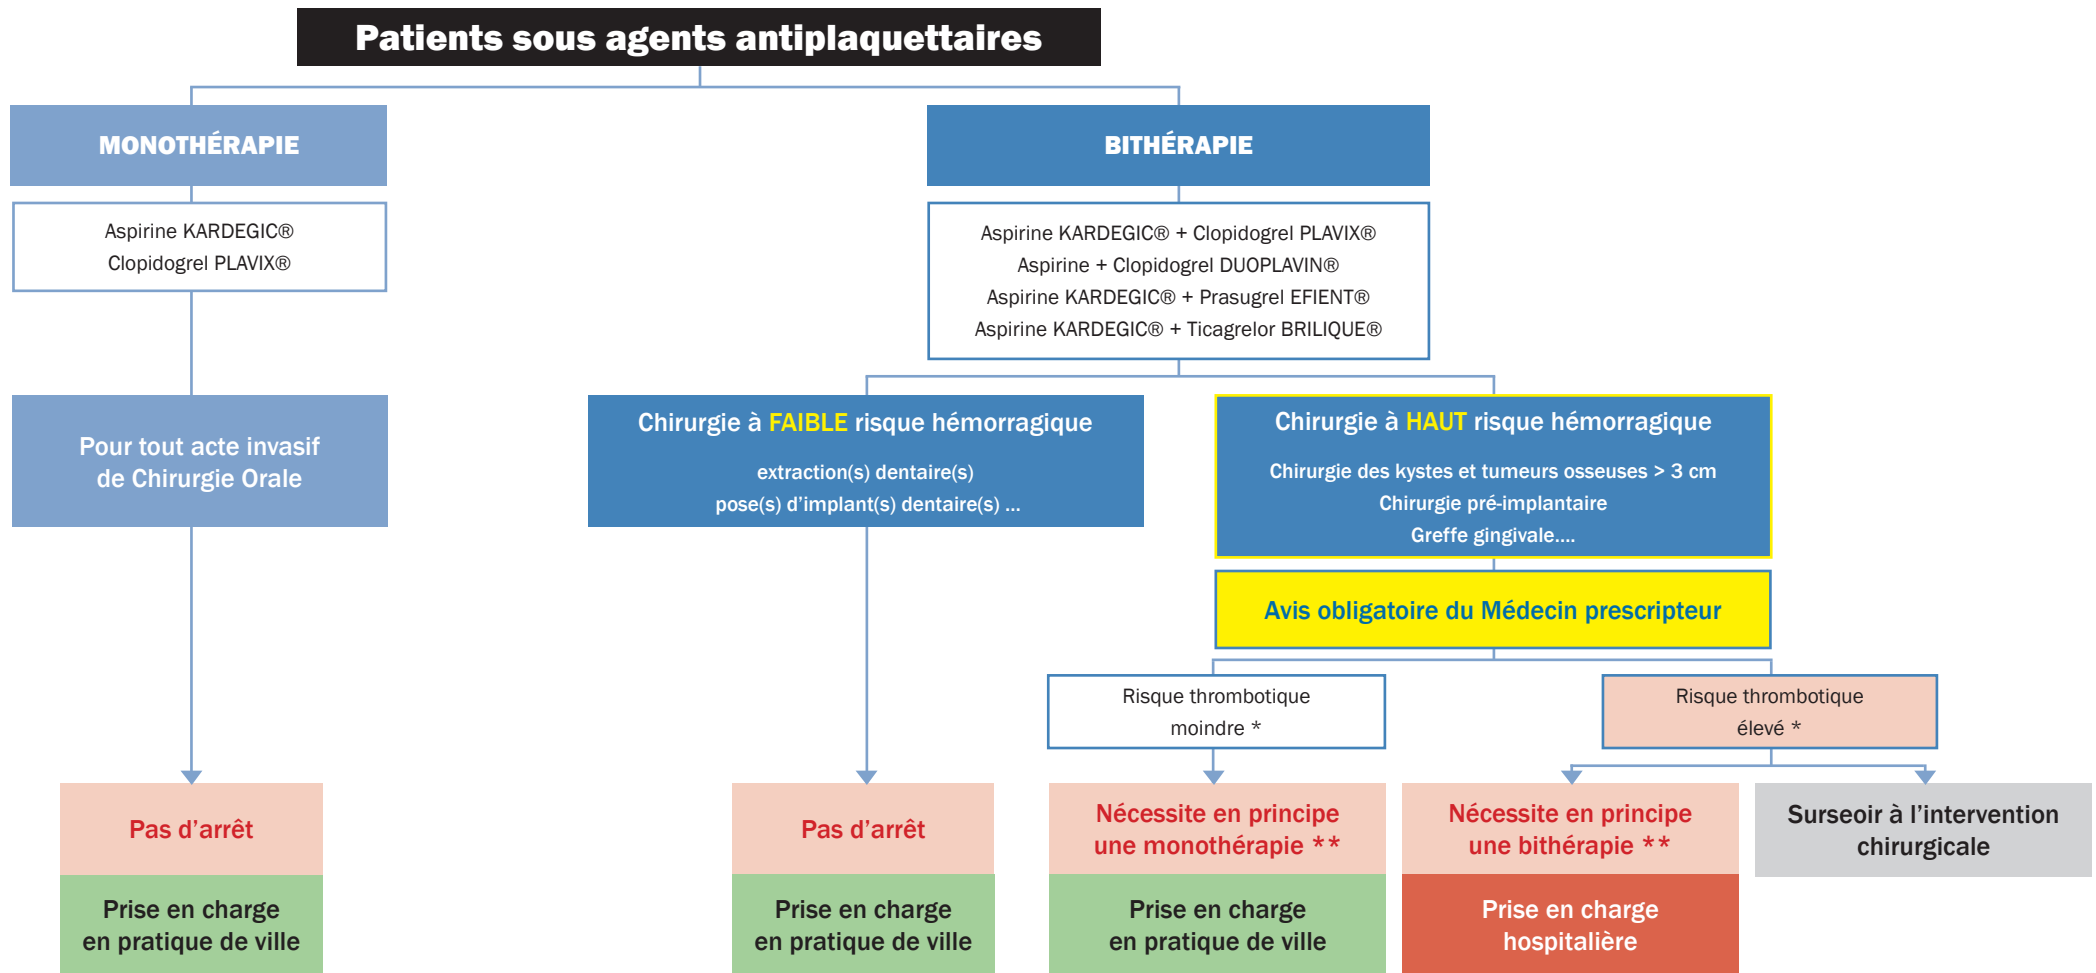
Patients sous agents antiplaquettaires

MONOTHÉRAPIE

Aspirine KARDEGIC®
Clopidogrel PLAVIX®

Pour tout acte invasif de Chirurgie Orale

Pas d'arrêt

Prise en charge en pratique de ville

BITHÉRAPIE

Aspirine KARDEGIC® + Clopidogrel PLAVIX®
Aspirine + Clopidogrel DUOPLAVIN®
Aspirine KARDEGIC® + Prasugrel EFIENT®
Aspirine KARDEGIC® + Ticagrelor BRILIQUE®

Chirurgie à FAIBLE risque hémorragique

extraction(s) dentaire(s)
pose(s) d'implant(s) dentaire(s) ...

Pas d'arrêt

Prise en charge en pratique de ville

Chirurgie à HAUT risque hémorragique

Chirurgie des kystes et tumeurs osseuses > 3 cm
Chirurgie pré-implantaire
Greffe gingivale....

Avis obligatoire du Médecin prescripteur

Risque thrombotique moindre *

Nécessite en principe une monothérapie **

Prise en charge en pratique de ville

Risque thrombotique élevé *

Nécessite en principe une bithérapie **

Prise en charge hospitalière

Surseoir à l'intervention chirurgicale